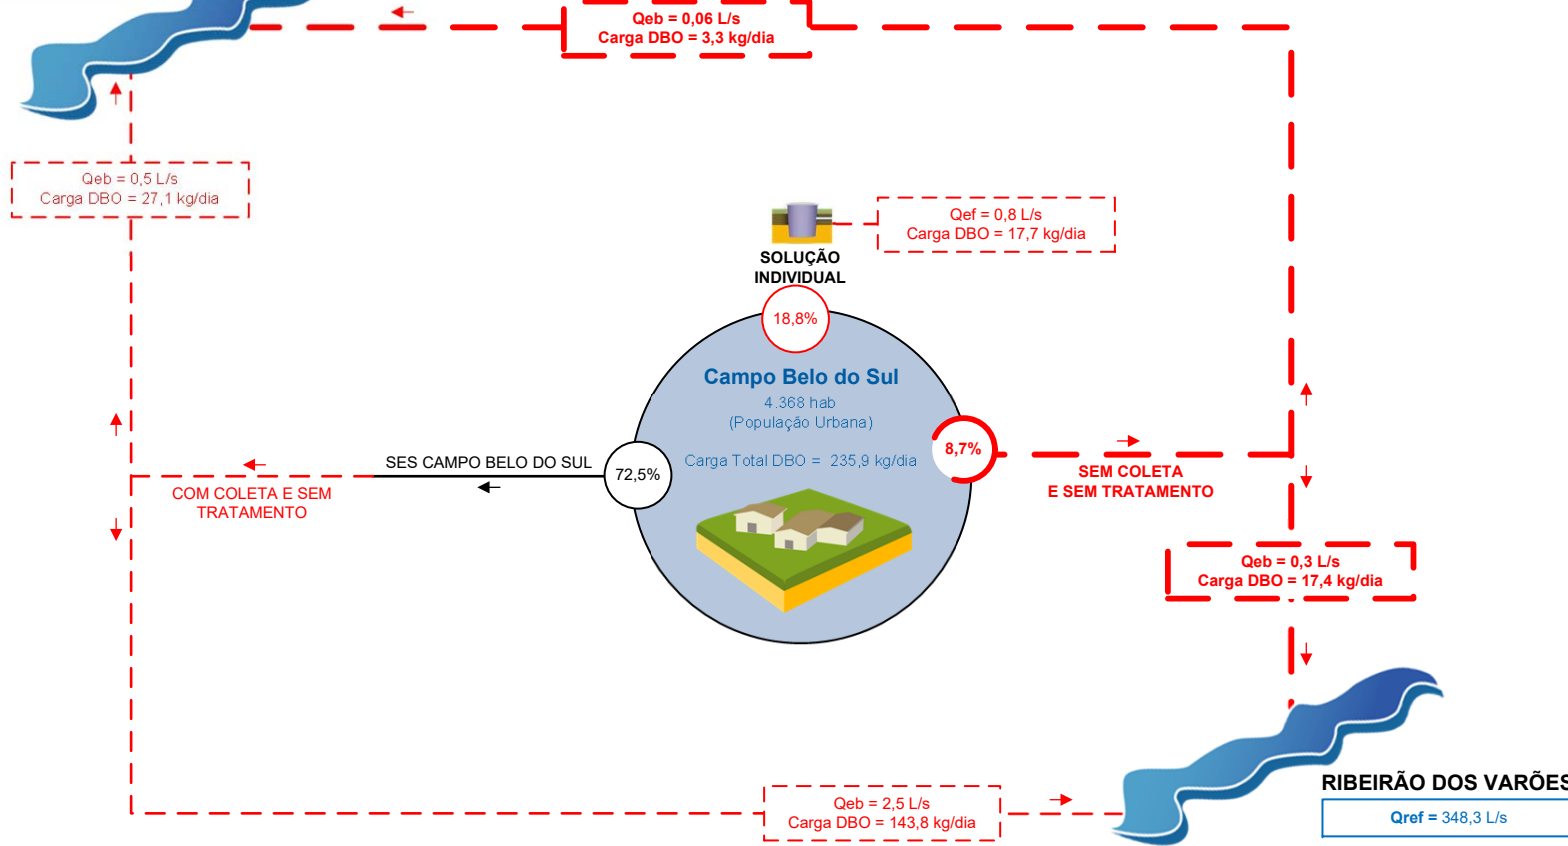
Qeb = 0,06 L/s
Carga DBO = 3,3 kg/dia

Qeb = 0,5 L/s
Carga DBO = 27,1 kg/dia

Qef = 0,8 L/s
Carga DBO = 17,7 kg/dia

SOLUÇÃO INDIVIDUAL

18,8%

Campo Belo do Sul
4.368 hab
(População Urbana)

Carga Total DBO = 235,9 kg/dia

8,7%

SEM COLETA E SEM TRATAMENTO

SES CAMPO BELO DO SUL

72,5%

COM COLETA E SEM TRATAMENTO

Qeb = 0,3 L/s
Carga DBO = 17,4 kg/dia

RIBEIRÃO DOS VARÕES

Qref = 348,3 L/s

Qeb = 2,5 L/s
Carga DBO = 143,8 kg/dia